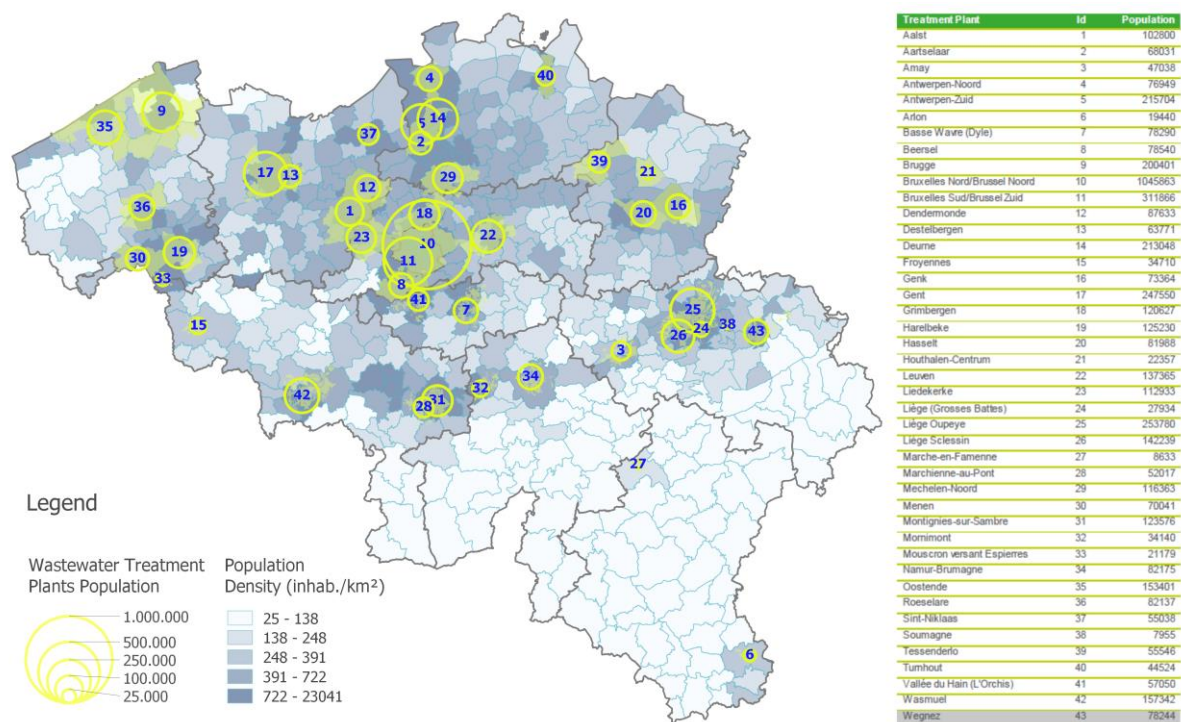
9
35
4
40
5
14
2
37
39
21
17
13
12
29
36
1
18
20
16
23
10
22
30
19
11
33
8
41
7
15
25
24
38
43
26
3
34
32
42
28
31
27
6

Legend

Wastewater Treatment Plants Population
1.000.000
500.000
250.000
100.000
25.000

Population Density (inhab./km²)
25 - 138
138 - 248
248 - 391
391 - 722
722 - 23041

| Treatment Plant | Id | Population |
|---|---|---|
| Aalst | 1 | 102800 |
| Aartselaar | 2 | 68031 |
| Amay | 3 | 47038 |
| Antwerpen-Noord | 4 | 76949 |
| Antwerpen-Zuid | 5 | 215704 |
| Arlon | 6 | 19440 |
| Basse Wavre (Dyle) | 7 | 78290 |
| Beersel | 8 | 78540 |
| Brugge | 9 | 200401 |
| Bruxelles Nord/Brussel Noord | 10 | 1045863 |
| Bruxelles Sud/Brussel Zuid | 11 | 311866 |
| Dendermonde | 12 | 87633 |
| Destelbergen | 13 | 63771 |
| Deurne | 14 | 213048 |
| Froyennes | 15 | 34710 |
| Genk | 16 | 73364 |
| Gent | 17 | 247550 |
| Grimbergen | 18 | 120627 |
| Harelbeke | 19 | 125230 |
| Hasselt | 20 | 81988 |
| Houthalen-Centrum | 21 | 22357 |
| Leuven | 22 | 137365 |
| Liedekerke | 23 | 112933 |
| Liège (Grosses Battes) | 24 | 27934 |
| Liège Oupeye | 25 | 253780 |
| Liège Sclessin | 26 | 142239 |
| Marche-en-Famenne | 27 | 8633 |
| Marchienne-au-Pont | 28 | 52017 |
| Mechelen-Noord | 29 | 116363 |
| Menen | 30 | 70041 |
| Montignies-sur-Sambre | 31 | 123576 |
| Mornimont | 32 | 34140 |
| Mouscron versant Espierres | 33 | 21179 |
| Namur-Brumagne | 34 | 82175 |
| Oostende | 35 | 153401 |
| Roeselare | 36 | 82137 |
| Sint-Niklaas | 37 | 55038 |
| Soumagne | 38 | 7955 |
| Tessenderlo | 39 | 55546 |
| Turnhout | 40 | 44524 |
| Vallée du Hain (L'Orchis) | 41 | 57050 |
| Wasmuel | 42 | 157342 |
| Wegnez | 43 | 78244 |